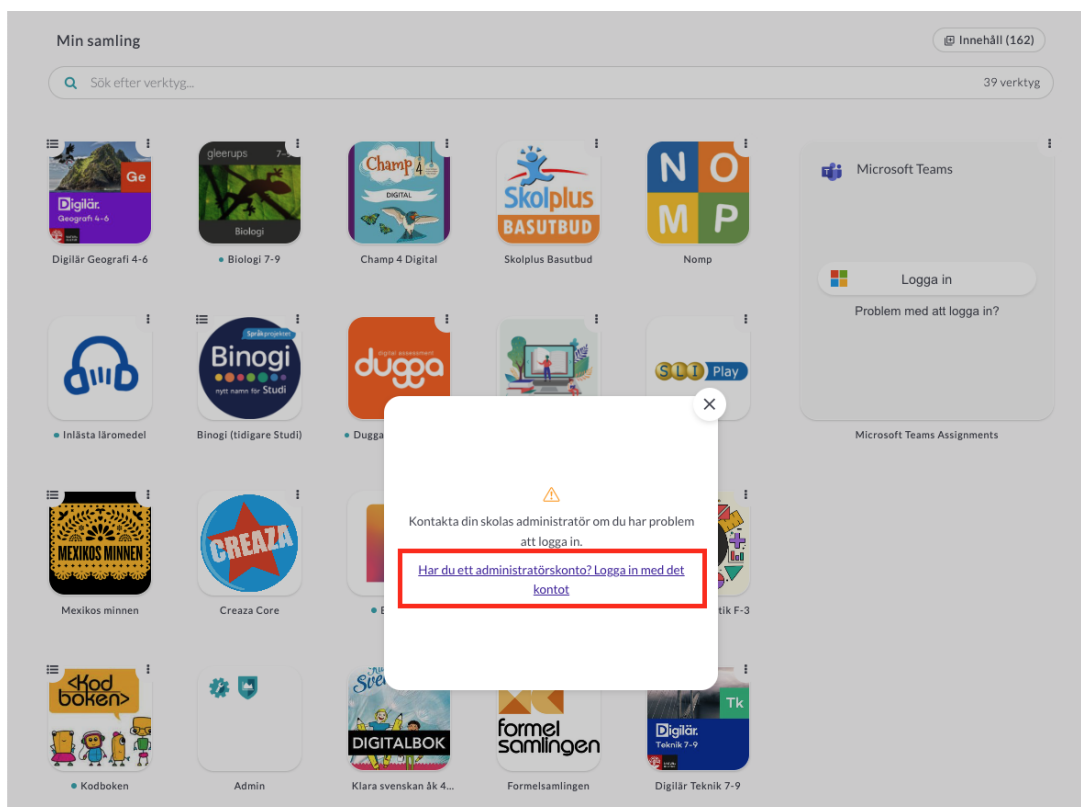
Min samling

Innehåll (162)

Sök efter verktyg...

39 verktyg

Ge
Digilär.
Geografi 4-6

Digilär Geografi 4-6

gleerups 7-9
Biologi

Biologi 7-9

Champ 4
DIGITAL

Champ 4 Digital

Skolplus
BASUTBUD

Skolplus Basutbud

N O M P

Nomp

Microsoft Teams

Logga in

Problem med att logga in?

Microsoft Teams Assignments

Inlästa läromedel

Språkprojektet
Binogi
nytt namn för Studi

Binogi (tidigare Studi)

digital assessment
dugga

Dugga

SLI Play

Kontakta din skolas administratör om du har problem att logga in.

Har du ett administratörskonto? Logga in med det kontot

MEXIKOS MINNEN

Mexikos minnen

CREAZA

Creaza Core

tik F-3

<Kod boken>

Kodboken

Admin

DIGITALBOK

Klara svenskan åk 4...

formel samlingen

Formelsamlingen

Tk
Digilär.
Teknik 7-9

Digilär Teknik 7-9